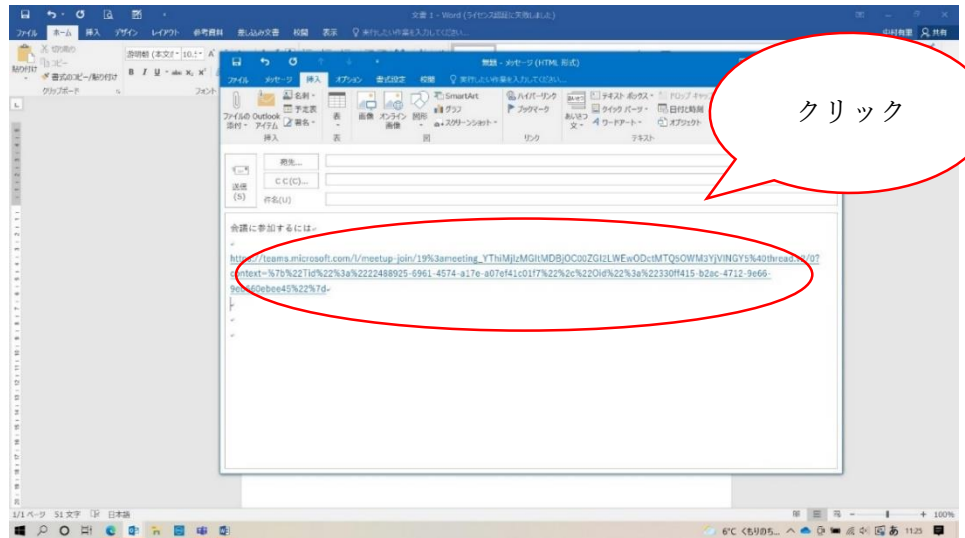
文書 1 - Word (ライセンス認証に失敗しました)

ファイル ホーム 挿入 デザイン レイアウト 参考資料 差し込み文書 校閲 表示 ♀ 実行したい作業を入力してください

中村有里 共有

切り取り コピー 書式のコピー/貼り付け 貼り付け クリップボード

游明朝 (本文(- 10.5 フォント

無題 - メッセージ (HTML 形式)

ファイル メッセージ 挿入 オプション 書式設定 校閲 ♀ 実行したい作業を入力してください

ファイルの添付 Outlook アイテム 名刺 予定表 署名 挿入

表 表

画像 オンライン画像 図形 SmartArt グラフ スクリーンショット 図

ハイパーリンク ブックマーク リンク

あいさつ文 テキスト ボックス クイック パーツ ワードアート 日付と時刻 オブジェクト テキスト

クリック

送信 (S)

宛先...

C C (C)...

件名(U)

会議に参加するには

https://teams.microsoft.com/l/meetup-join/19%3ameeting_YThiMjlzMGItMDBjOC00ZGI2LWEwODctMTQ5OWM3YjVlNGY5%40thread.v2/0?context=%7b%22Tid%22%3a%2222488925-6961-4574-a17e-a07ef41c01f7%22%2c%22Oid%22%3a%22330ff415-b2ac-4712-9e66-9e6460ebee45%22%7d

1/1 ページ 51 文字 日本語

100%

6°C くもりのち... 11:25